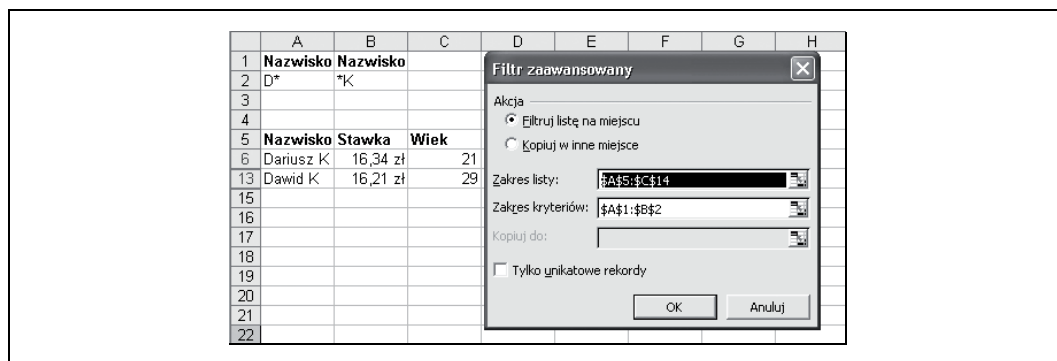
|  | A | B | C | D | E | F | G | H |
|---|---|---|---|---|---|---|---|---|
| 1 | Nazwisko | Nazwisko |  |  |  |  |  |  |
| 2 | D* | *K |  |  |  |  |  |  |
| 3 |  |  |  |  |  |  |  |  |
| 4 |  |  |  |  |  |  |  |  |
| 5 | Nazwisko | Stawka | Wiek |  |  |  |  |  |
| 6 | Dariusz K | 16,34 zł | 21 |  |  |  |  |  |
| 13 | Dawid K | 16,21 zł | 29 |  |  |  |  |  |
| 15 |  |  |  |  |  |  |  |  |
| 16 |  |  |  |  |  |  |  |  |
| 17 |  |  |  |  |  |  |  |  |
| 18 |  |  |  |  |  |  |  |  |
| 19 |  |  |  |  |  |  |  |  |
| 20 |  |  |  |  |  |  |  |  |
| 21 |  |  |  |  |  |  |  |  |
| 22 |  |  |  |  |  |  |  |  |

Filtr zaawansowany

Akcja
Filtruj listę na miejscu
Kopiuj w inne miejsce

Zakres listy: $A$5:$C$14
Zakres kryteriów: $A$1:$B$2
Kopiuj do:

Tylko unikatowe rekordy

OK
Anuluj